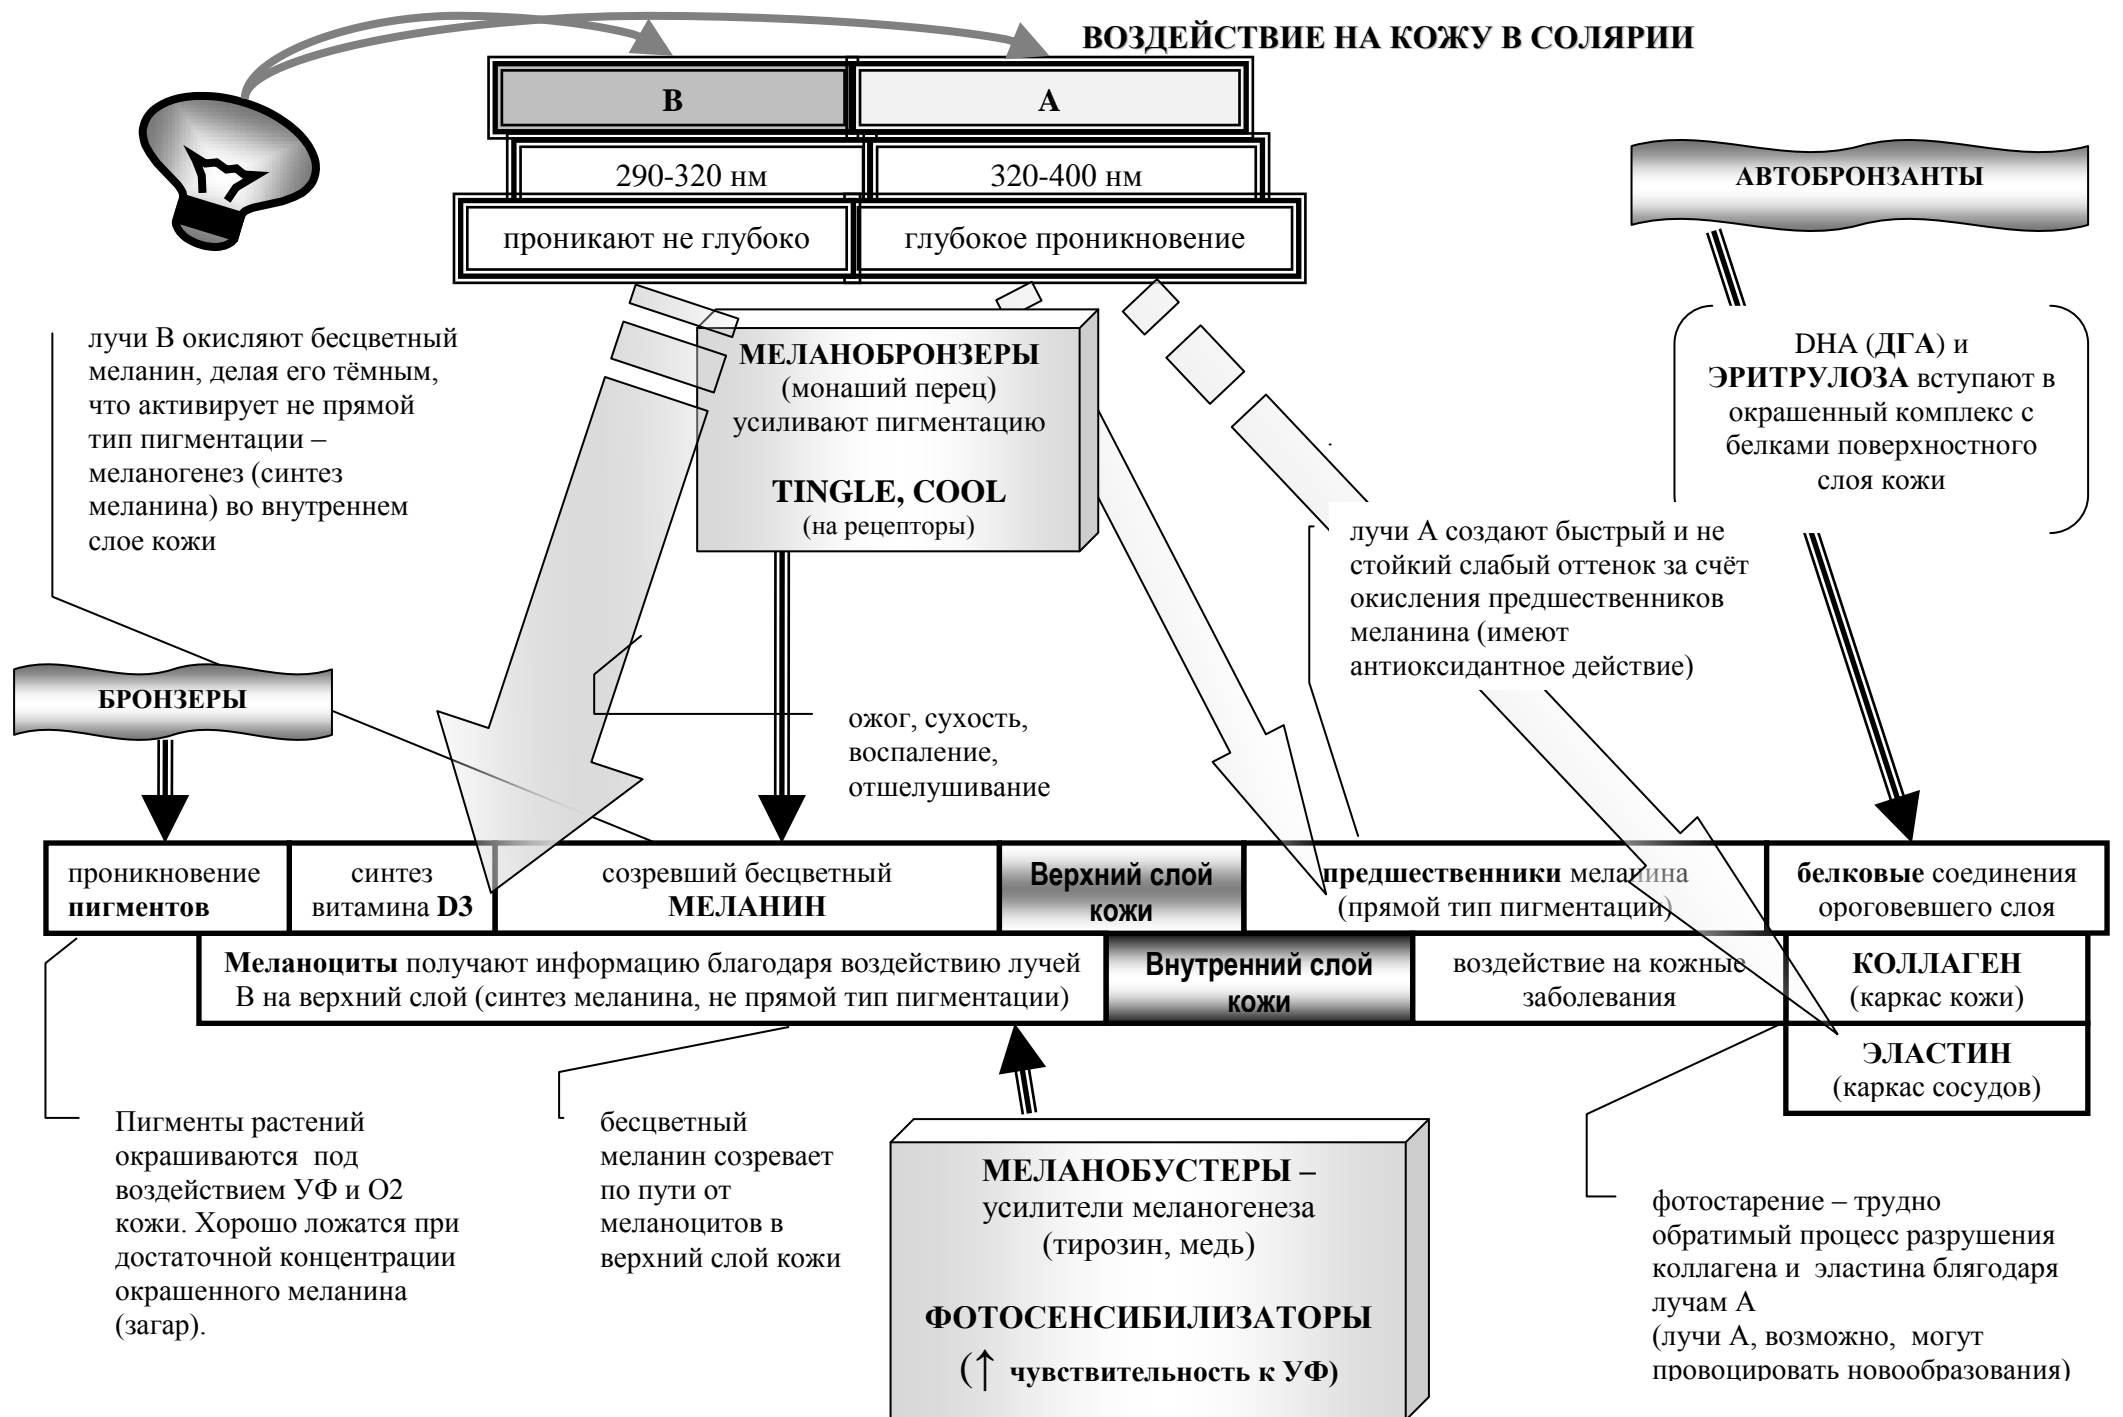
ВОЗДЕЙСТВИЕ НА КОЖУ В СОЛЯРИИ

| В | А |
|---|---|
| 290-320 нм | 320-400 нм |
| проникают не глубоко | глубокое проникновение |

АВТОБРОНЗАНТЫ

DHA (ДГА) и ЭРИТРУЛОЗА вступают в окрашенный комплекс с белками поверхностного слоя кожи

лучи В окисляют бесцветный меланин, делая его тёмным, что активирует не прямой тип пигментации – меланогенез (синтез меланина) во внутреннем слое кожи

МЕЛАНОБРОНЗЕРЫ (монаший перец) усиливают пигментацию

TINGLE, COOL (на рецепторы)

лучи А создают быстрый и не стойкий слабый оттенок за счёт окисления предшественников меланина (имеют антиоксидантное действие)

БРОНЗЕРЫ

ожог, сухость, воспаление, отшелушивание

| проникновение пигментов | синтез витамина D3 | созревший бесцветный МЕЛАНИН | Верхний слой кожи | предшественники меланина (прямой тип пигментации) | белковые соединения ороговевшего слоя |
|---|---|---|---|---|---|

| Меланоциты получают информацию благодаря воздействию лучей В на верхний слой (синтез меланина, не прямой тип пигментации) | Внутренний слой кожи | воздействие на кожные заболевания | КОЛЛАГЕН (каркас кожи) |
|---|---|---|---|

ЭЛАСТИН (каркас сосудов)

Пигменты растений окрашиваются под воздействием УФ и О2 кожи. Хорошо ложатся при достаточной концентрации окрашенного меланина (загар).

бесцветный меланин созревает по пути от меланоцитов в верхний слой кожи

МЕЛАНОБУСТЕРЫ – усилители меланогенеза (тирозин, медь)

ФОТОСЕНСИБИЛИЗАТОРЫ (↑ чувствительность к УФ)

фотостарение – трудно обратимый процесс разрушения коллагена и эластина блягодаря лучам А
(лучи А, возможно, могут провоцировать новообразования)